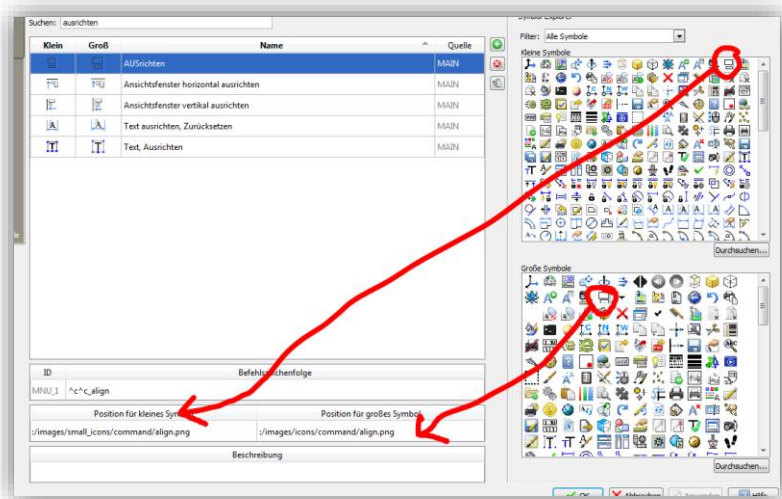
Suchen: ausrichten

| Klein | Groß | Name | Quelle |
|---|---|---|---|
| | | AUSrichten | MAIN |
| | | Ansichtsfenster horizontal ausrichten | MAIN |
| | | Ansichtsfenster vertikal ausrichten | MAIN |
| | | Text ausrichten, Zurücksetzen | MAIN |
| | | Text, Ausrichten | MAIN |

| ID | Befehls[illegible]folge |
|---|---|
| MNU_I | ^c^c_align |

| Position für kleines Sy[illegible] | Position für großes Symbol |
|---|---|
| :/images/small_icons/command/align.png | :/images/icons/command/align.png |

Beschreibung

Symbol Explorer

Filter: Alle Symbole

Kleine Symbole

Durchsuchen...

Große Symbole

Durchsuchen...

OK

Abbrechen

Hilfe